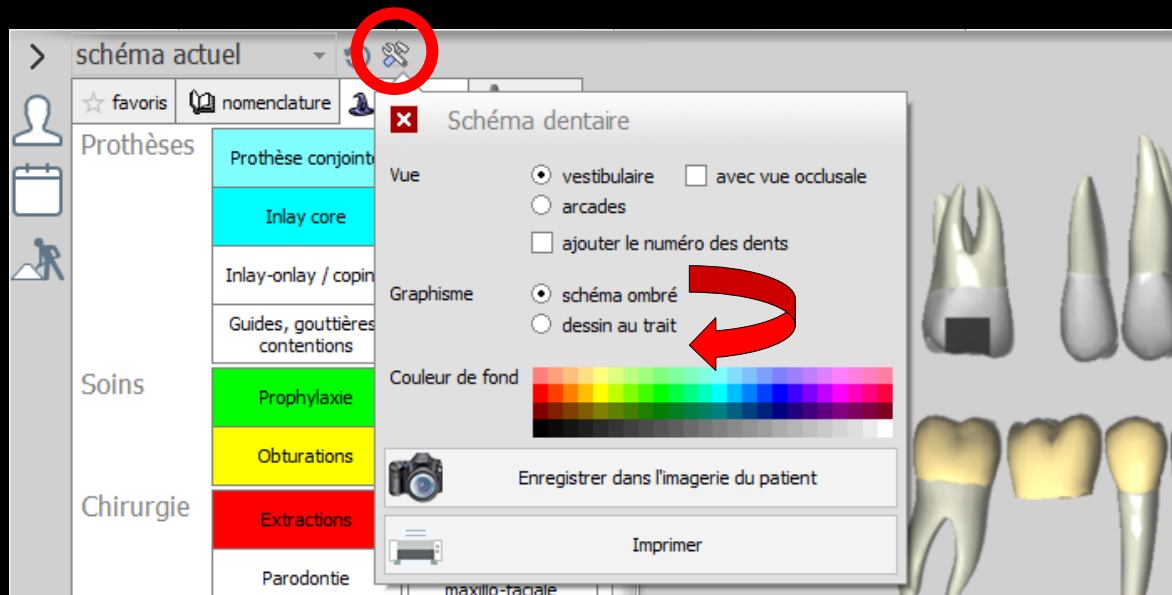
schéma actuel

favoris

nomenclature

Prothèses

Prothèse conjointe

Inlay core

Inlay-onlay / copin

Guides, gouttières contentions

Soins

Prophylaxie

Obturations

Chirurgie

Extractions

Parodontie

maxillo-faciale

Schéma dentaire

Vue

vestibulaire

avec vue occlusale

arcades

ajouter le numéro des dents

Graphisme

schéma ombré

dessin au trait

Couleur de fond

Enregistrer dans l'imagerie du patient

Imprimer